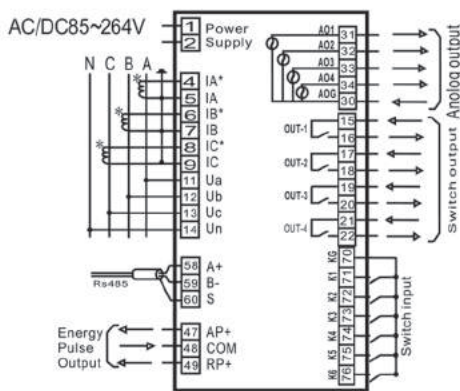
AC/DC85~264V
1 Power
2 Supply
N C B A
4 IA*
5 IA
6 IB*
7 IB
8 IC*
9 IC
11 Ua
12 Ub
13 Uc
14 Un
Rs485
58 A+
59 B-
60 S
Energy
Pulse
Output
47 AP+
48 COM
49 RP+
AO1 31
AO2 32
AO3 33
AO4 34
AOG 30
Analog output
OUT-1 15
16
OUT-2 17
18
OUT-3 19
20
OUT-4 21
22
Switch output
KG 70
K1 71
K2 72
K3 73
K4 74
K5 75
K6 76
Switch input